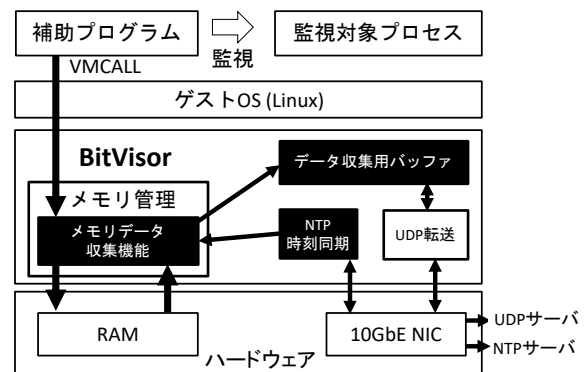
補助プログラム

監視

監視対象プロセス

VMCALL

ゲストOS (Linux)

BitVisor

データ収集用バッファ

メモリ管理

メモリデータ収集機能

NTP時刻同期

UDP転送

RAM

10GbE NIC

UDPサーバ

NTPサーバ

ハードウェア